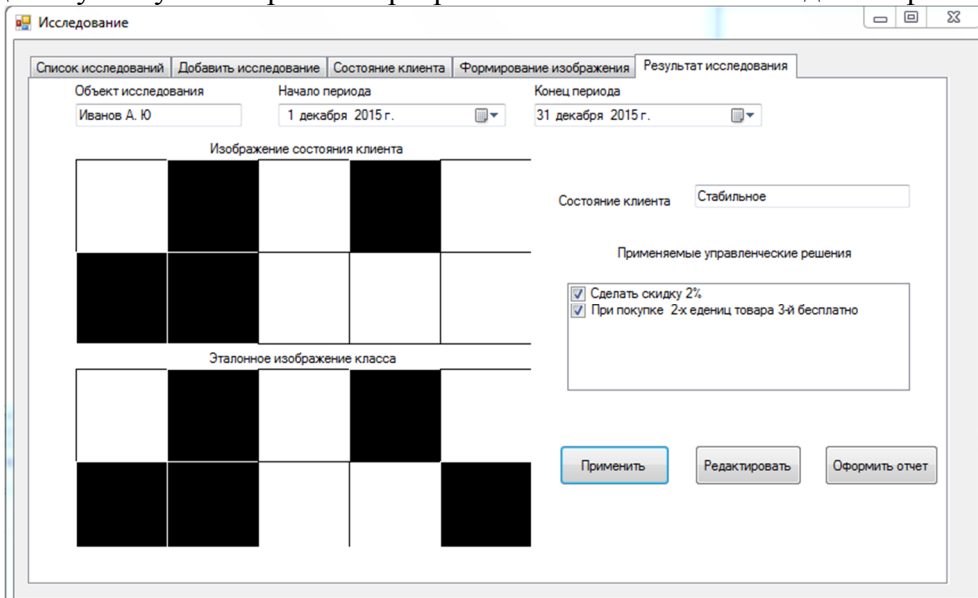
Исследование

Список исследований | Добавить исследование | Состояние клиента | Формирование изображения | Результат исследования

Объект исследования
Иванов А. Ю

Начало периода
1 декабря 2015 г.

Конец периода
31 декабря 2015 г.

Изображение состояния клиента

Состояние клиента
Стабильное

Применяемые управленческие решения

Сделать скидку 2%
При покупке 2-х едениц товара 3-й бесплатно

Эталонное изображение класса

Применить
Редактировать
Оформить отчет